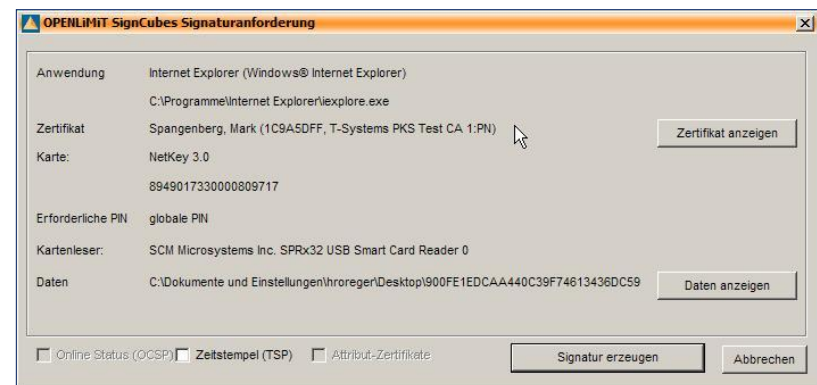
OPENLiMiT SignCubes Signaturanforderung

Anwendung Internet Explorer (Windows® Internet Explorer)

C:\Programme\Internet Explorer\iexplore.exe

Zertifikat Spangenberg, Mark (1C9A5DFF, T-Systems PKS Test CA 1:PN)

Zertifikat anzeigen

Karte: NetKey 3.0

8949017330000809717

Erforderliche PIN globale PIN

Kartenleser: SCM Microsystems Inc. SPRx32 USB Smart Card Reader 0

Daten C:\Dokumente und Einstellungen\hroreger\Desktop\900FE1EDCAA440C39F74613436DC59

Daten anzeigen

Online Status (OCSP) Zeitstempel (TSP) Attribut-Zertifikate

Signatur erzeugen

Abbrechen